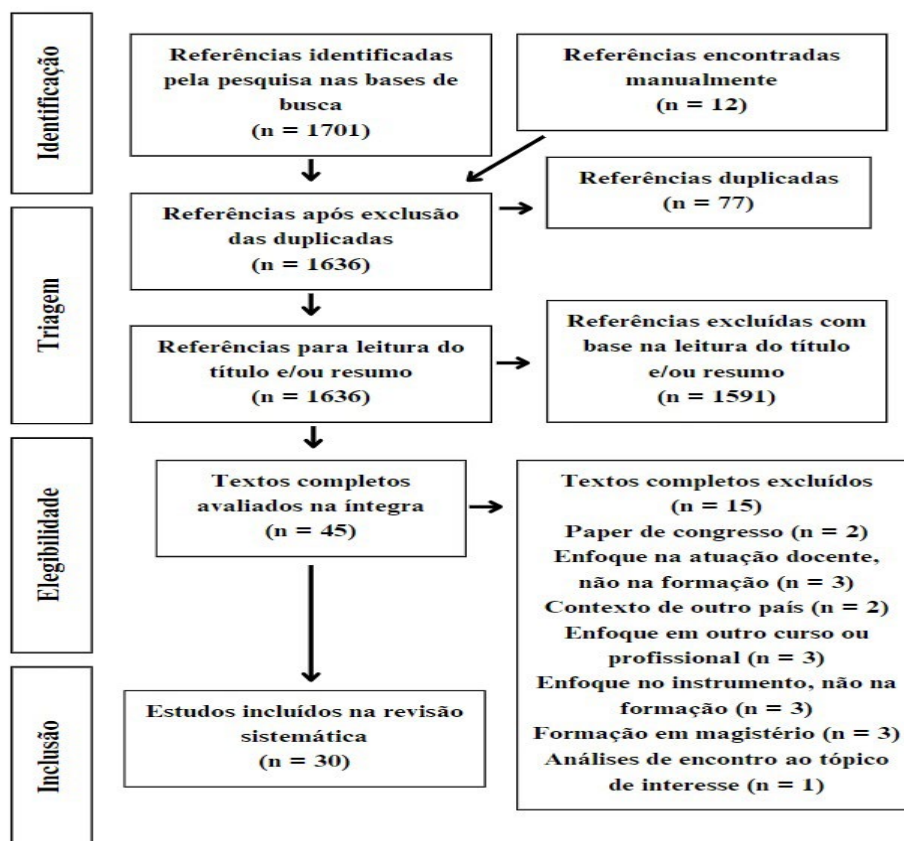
Identificação

Referências identificadas pela pesquisa nas bases de busca (n = 1701)

Referências encontradas manualmente (n = 12)

Triagem

Referências após exclusão das duplicadas (n = 1636)

Referências duplicadas (n = 77)

Referências para leitura do título e/ou resumo (n = 1636)

Referências excluídas com base na leitura do título e/ou resumo (n = 1591)

Elegibilidade

Textos completos avaliados na íntegra (n = 45)

Textos completos excluídos (n = 15)
Paper de congresso (n = 2)
Enfoque na atuação docente, não na formação (n = 3)
Contexto de outro país (n = 2)
Enfoque em outro curso ou profissional (n = 3)
Enfoque no instrumento, não na formação (n = 3)
Formação em magistério (n = 3)
Análises de encontro ao tópico de interesse (n = 1)

Inclusão

Estudos incluídos na revisão sistemática (n = 30)